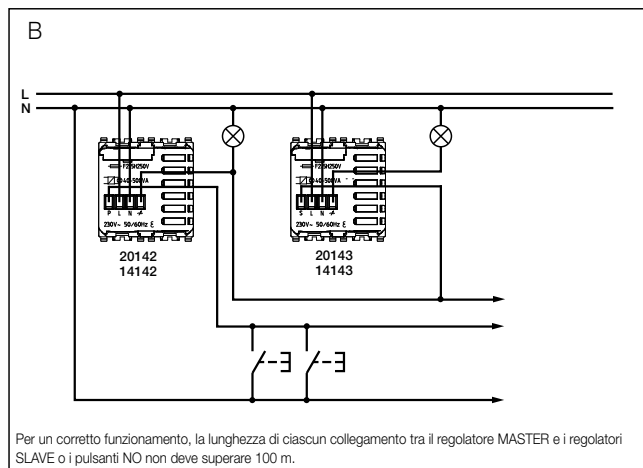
B

L
N

F2,5H250V
40-500VA
P L N
230V~ 50/60Hz

20142
14142

F2,5H250V
40-500VA
S L N
230V~ 50/60Hz

20143
14143

Per un corretto funzionamento, la lunghezza di ciascun collegamento tra il regolatore MASTER e i regolatori SLAVE o i pulsanti NO non deve superare 100 m.